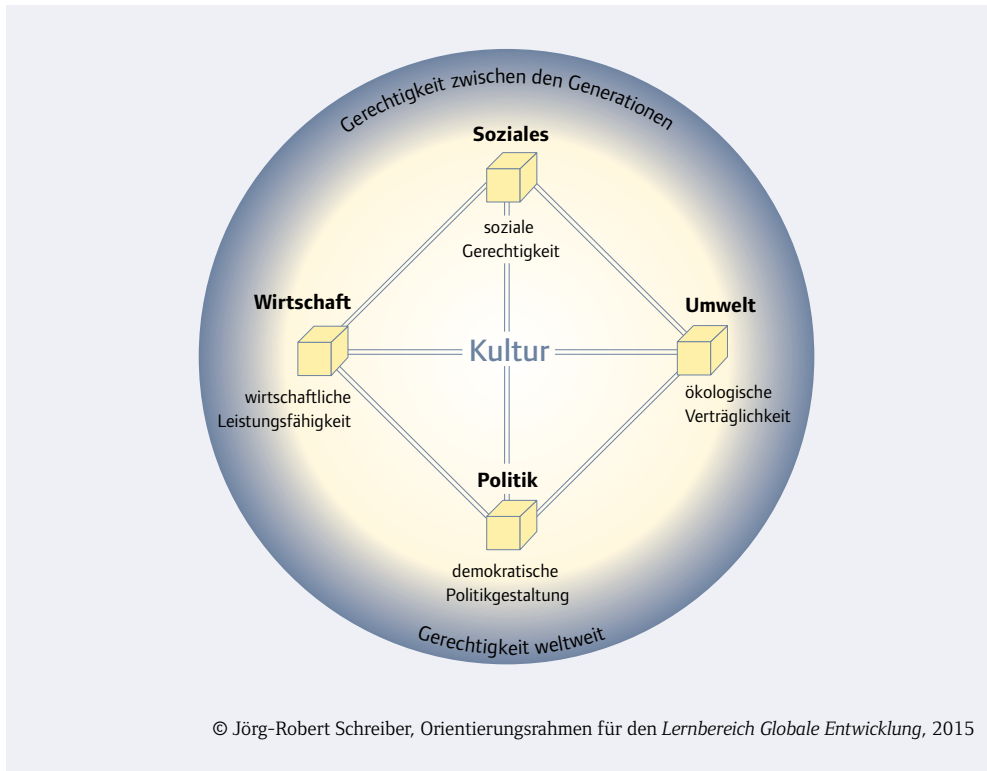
Gerechtigkeit zwischen den Generationen

**Soziales**

soziale Gerechtigkeit

**Wirtschaft**

wirtschaftliche Leistungsfähigkeit

Kultur

**Umwelt**

ökologische Verträglichkeit

**Politik**

demokratische Politikgestaltung

Gerechtigkeit weltweit

© Jörg-Robert Schreiber, Orientierungsrahmen für den *Lernbereich Globale Entwicklung*, 2015